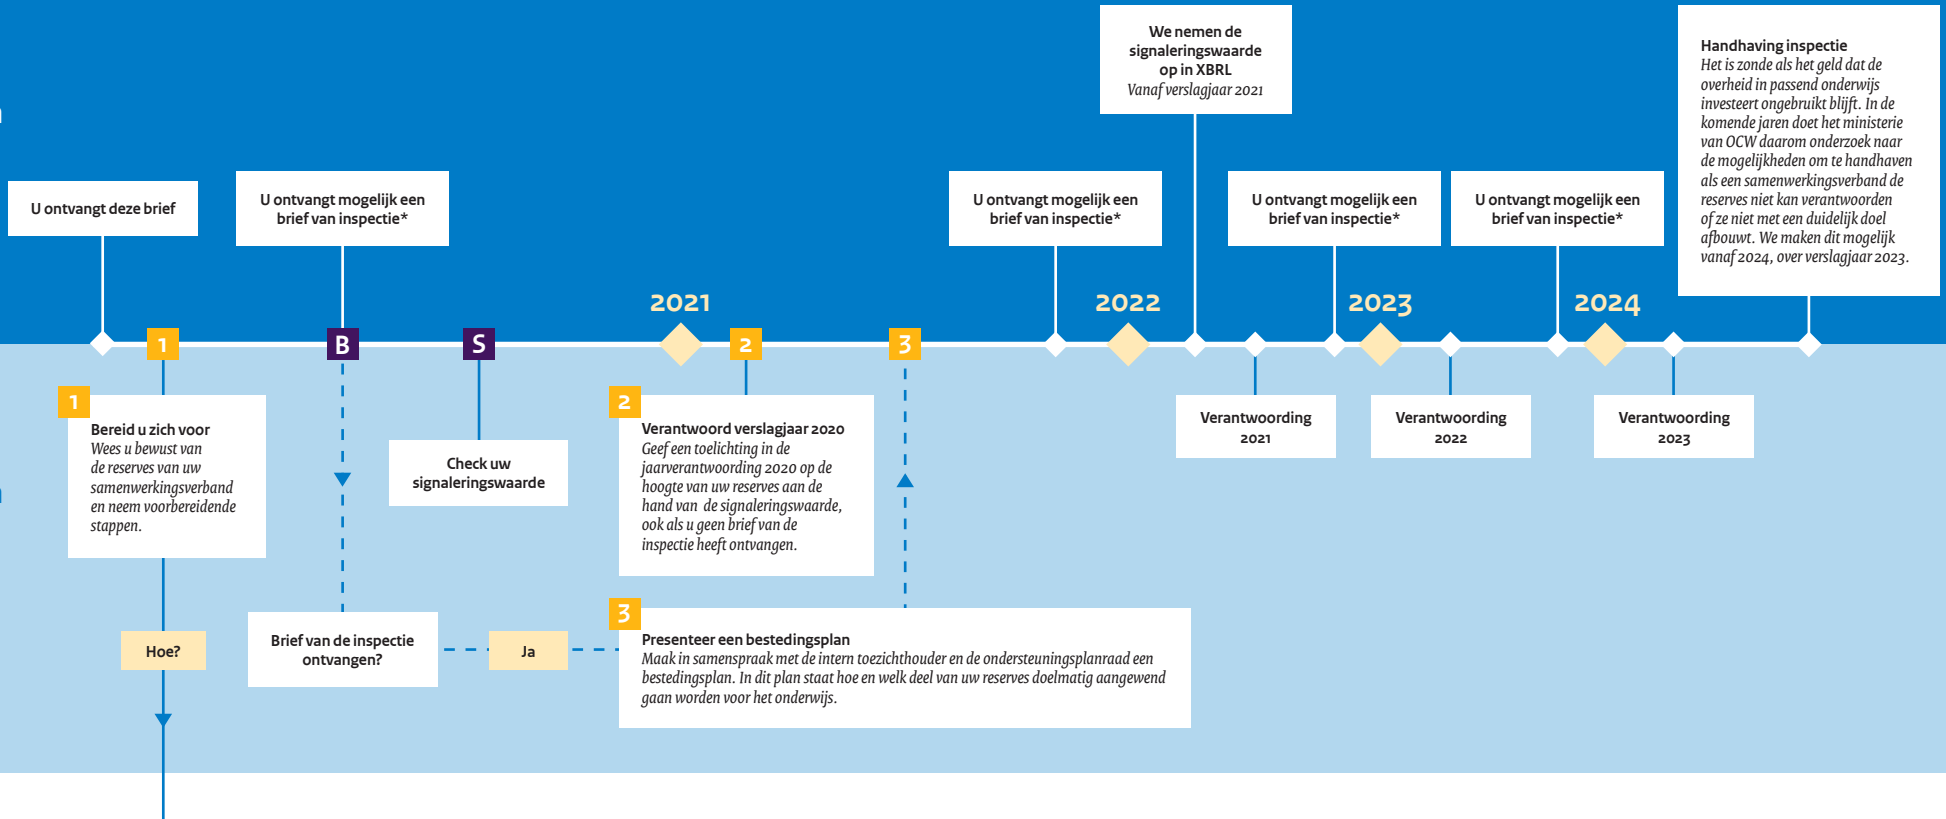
We nemen de signaleringswaarde op in XBRL
Vanaf verslagjaar 2021

Handhaving inspectie
Het is zonde als het geld dat de overheid in passend onderwijs investeert ongebruikt blijft. In de komende jaren doet het ministerie van OCW daarom onderzoek naar de mogelijkheden om te handhaven als een samenwerkingsverband de reserves niet kan verantwoorden of ze niet met een duidelijk doel afbouwt. We maken dit mogelijk vanaf 2024, over verslagjaar 2023.

U ontvangt deze brief

U ontvangt mogelijk een brief van inspectie*

U ontvangt mogelijk een brief van inspectie*

U ontvangt mogelijk een brief van inspectie*

U ontvangt mogelijk een brief van inspectie*

2021

2022

2023

2024

1

B

S

2

3

1
Bereid u zich voor
Wees u bewust van de reserves van uw samenwerkingsverband en neem voorbereidende stappen.

Check uw signaleringswaarde

2
Verantwoord verslagjaar 2020
Geef een toelichting in de jaarverantwoording 2020 op de hoogte van uw reserves aan de hand van de signaleringswaarde, ook als u geen brief van de inspectie heeft ontvangen.

Verantwoording 2021

Verantwoording 2022

Verantwoording 2023

Hoe?

Brief van de inspectie ontvangen?

Ja

3
Presenteer een bestedingsplan
Maak in samenspraak met de intern toezichthouder en de ondersteuningsplanraad een bestedingsplan. In dit plan staat hoe en welk deel van uw reserves doelmatig aangewend gaan worden voor het onderwijs.